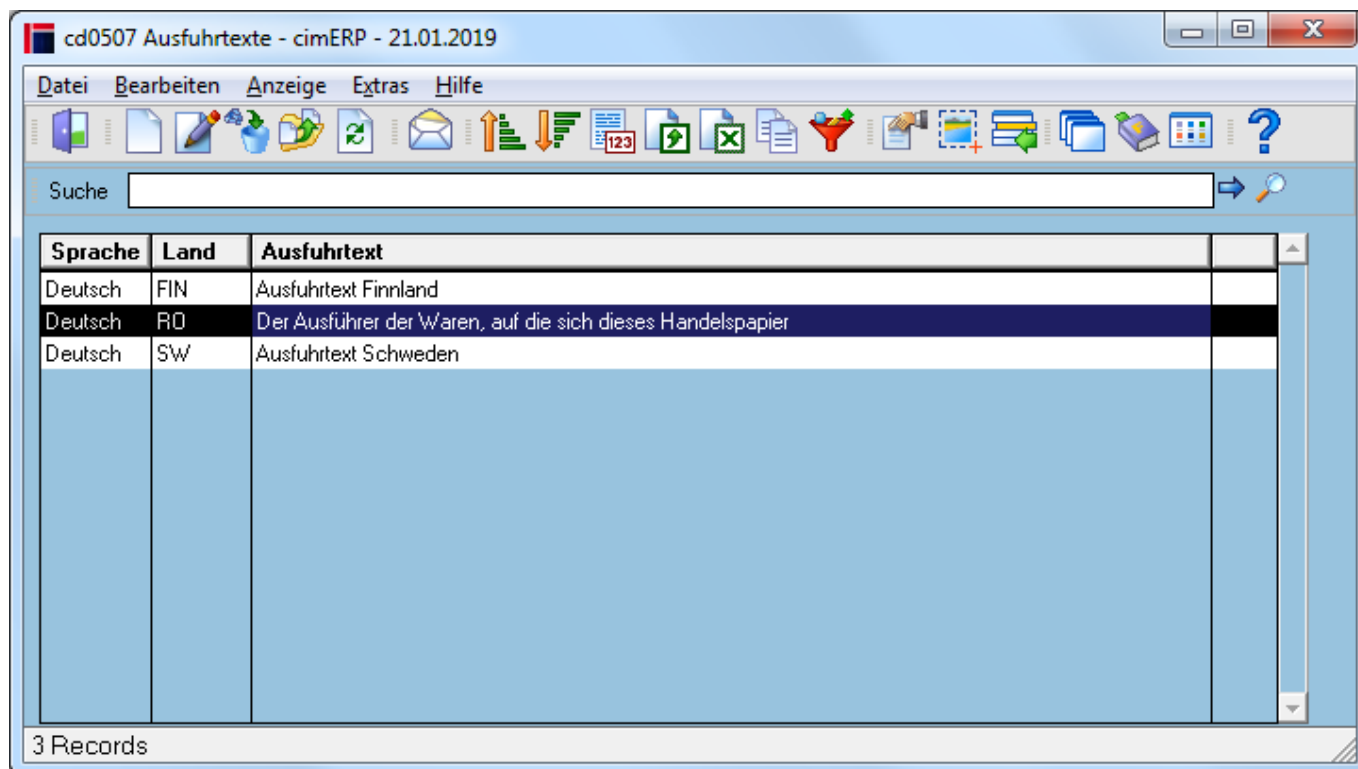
cd0507 Ausfuhrtexte - cimERP - 21.01.2019

Datei Bearbeiten Anzeige Extras Hilfe

Suche

| Sprache | Land | Ausfuhrtext |
|---|---|---|
| Deutsch | FIN | Ausfuhrtext Finnland |
| Deutsch | RO | Der Ausführer der Waren, auf die sich dieses Handelspapier |
| Deutsch | SW | Ausfuhrtext Schweden |

3 Records